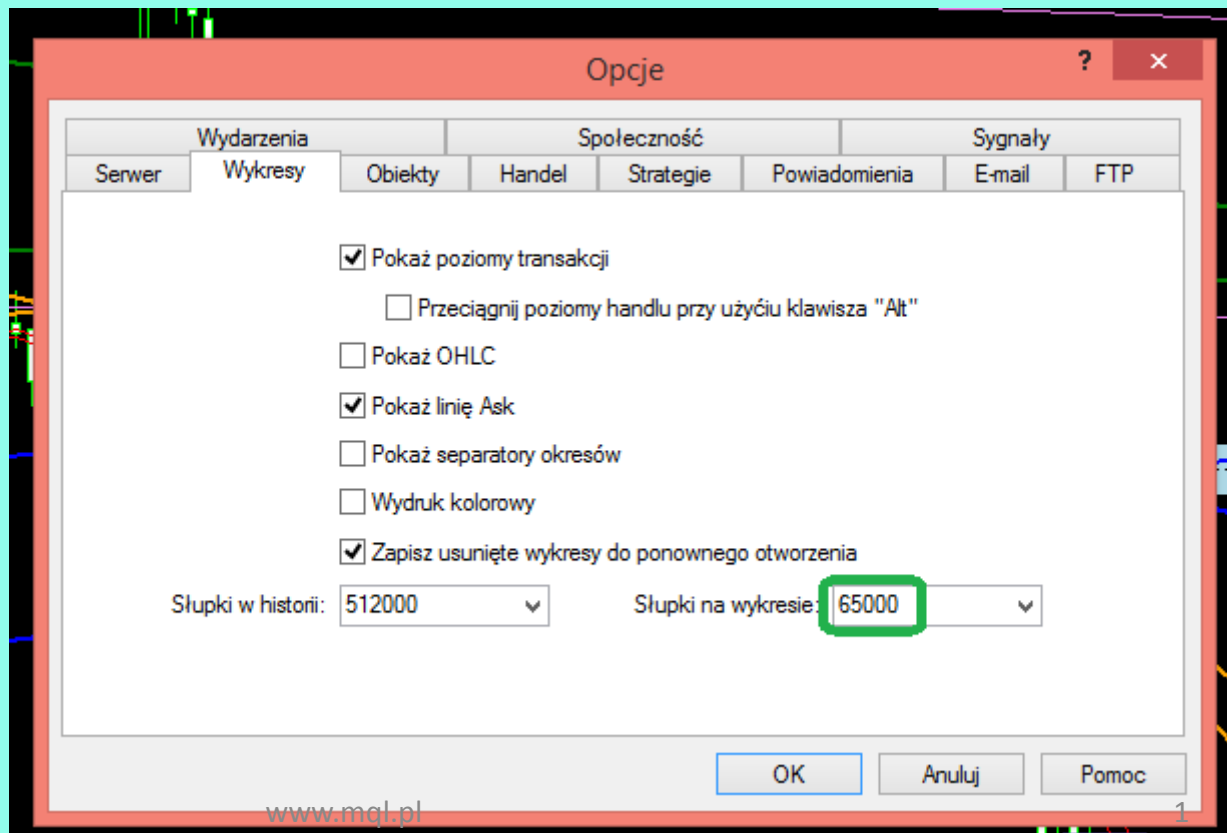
Opcje

?

Wydarzenia
Społeczność
Sygnały
Serwer
Wykresy
Obiekty
Handel
Strategie
Powiadomienia
E-mail
FTP

Pokaż poziomy transakcji

Przeciągnij poziomy handlu przy użyciu klawisza "Alt"

Pokaż OHLC

Pokaż linię Ask

Pokaż separatory okresów

Wydruk kolorowy

Zapisz usunięte wykresy do ponownego otworzenia

Słupki w historii: 512000

Słupki na wykresie: 65000

OK
Anuluj
Pomoc

www.mql.pl

1